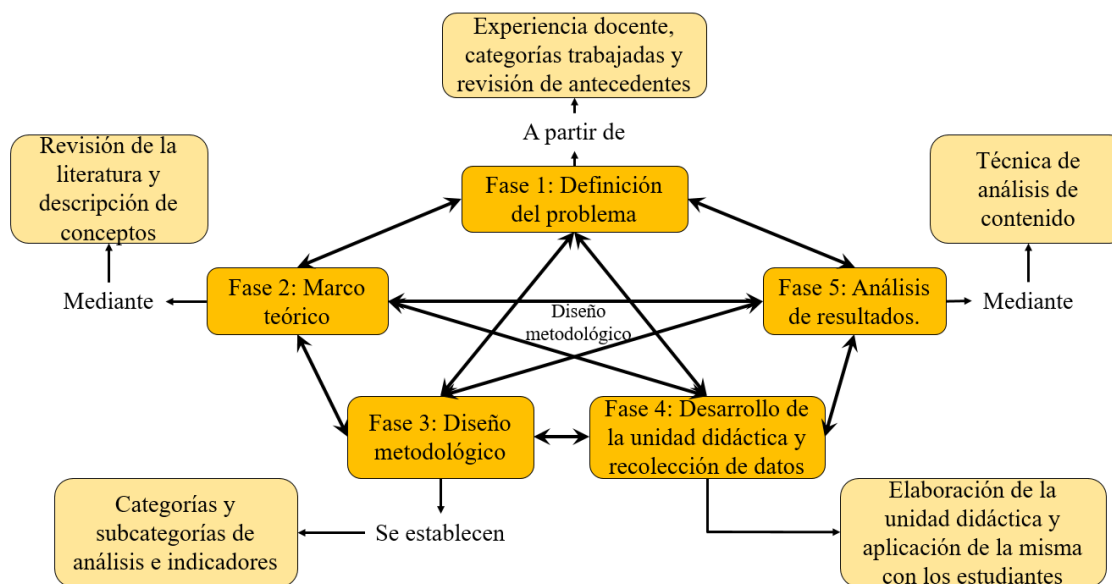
Experiencia docente, categorías trabajadas y revisión de antecedentes

A partir de

Revisión de la literatura y descripción de conceptos

Técnica de análisis de contenido

Fase 1: Definición del problema

Mediante

Fase 2: Marco teórico

Diseño metodológico

Fase 5: Análisis de resultados.

Mediante

Fase 3: Diseño metodológico

Fase 4: Desarrollo de la unidad didáctica y recolección de datos

Categorías y subcategorías de análisis e indicadores

Se establecen

Elaboración de la unidad didáctica y aplicación de la misma con los estudiantes